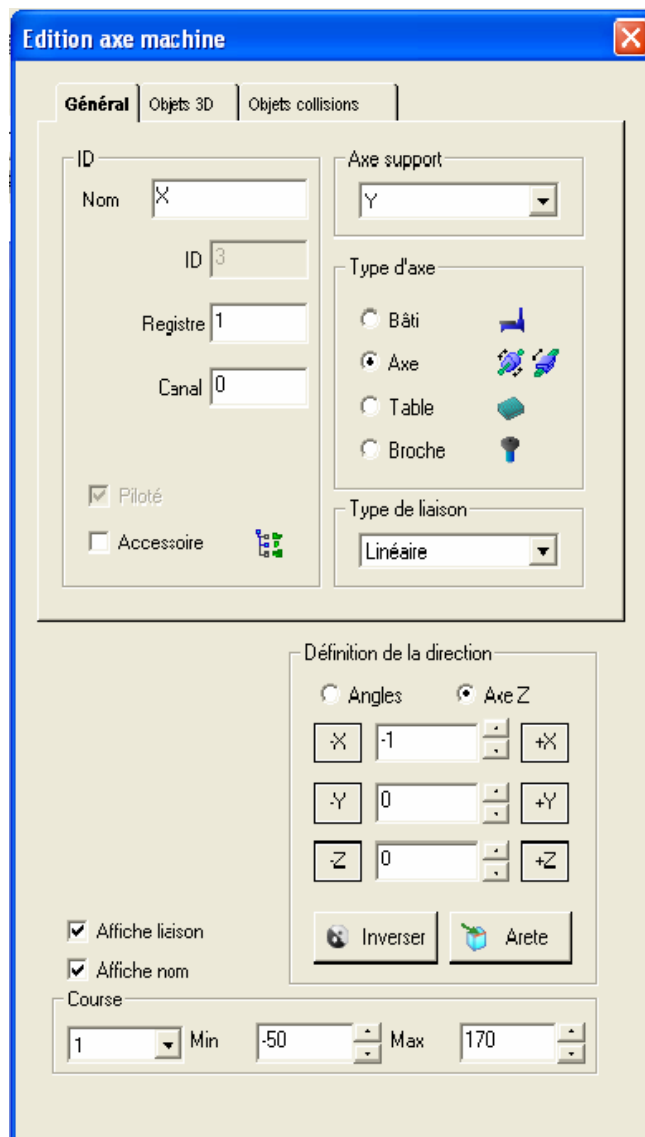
Edition axe machine

Général | Objets 3D | Objets collisions

ID
Nom X
ID 3
Registre 1
Canal 0
Piloté
Accessoire

Axe support
Y

Type d'axe
Bâti
Axe
Table
Broche

Type de liaison
Linéaire

Définition de la direction
Angles
Axe Z
-X -1 +X
-Y 0 +Y
-Z 0 +Z
Inverser
Arete

Affiche liaison
Affiche nom

Course
1 Min -50 Max 170